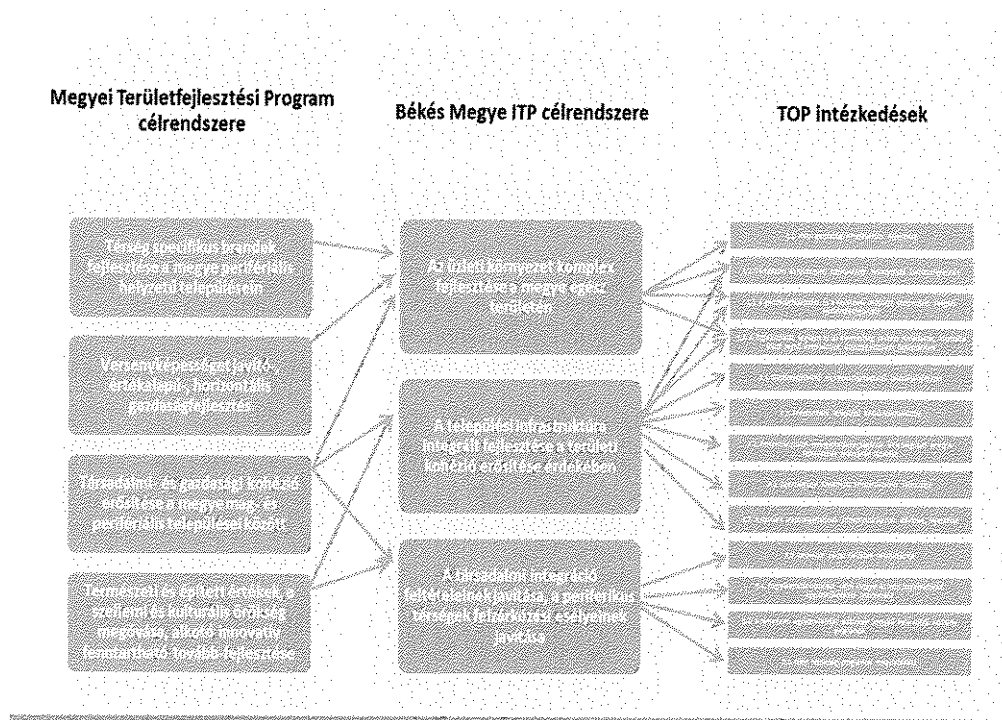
Megyei Területfejlesztési Program célrendszere

Békés Megye ITP célrendszere

TOP intézkedések

Térség specifikus brandek fejlesztése a megye periférikus helyzetű településein

Versenyképességet javító, értékalapú, horizontális gazdaságfejlesztés

Társadalmi- és gazdasági kohézió erősítése a megye mag- és periferiális települései között

Természeti és épített értékek, a szellemi és kulturális örökség megóvása, alkotó-innovatív fenntartható tovább-fejlesztése

Az üzleti környezet komplex fejlesztése a megye egész területén

A települési infrastruktúra integrált fejlesztése a területi kohézió erősítése érdekében

A társadalmi integráció feltételeinek javítása, a periferikus térségek felzárkózási esélyeinek javítása

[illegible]

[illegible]

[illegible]

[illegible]

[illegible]

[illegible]

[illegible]

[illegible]

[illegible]

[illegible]

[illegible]

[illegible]

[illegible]